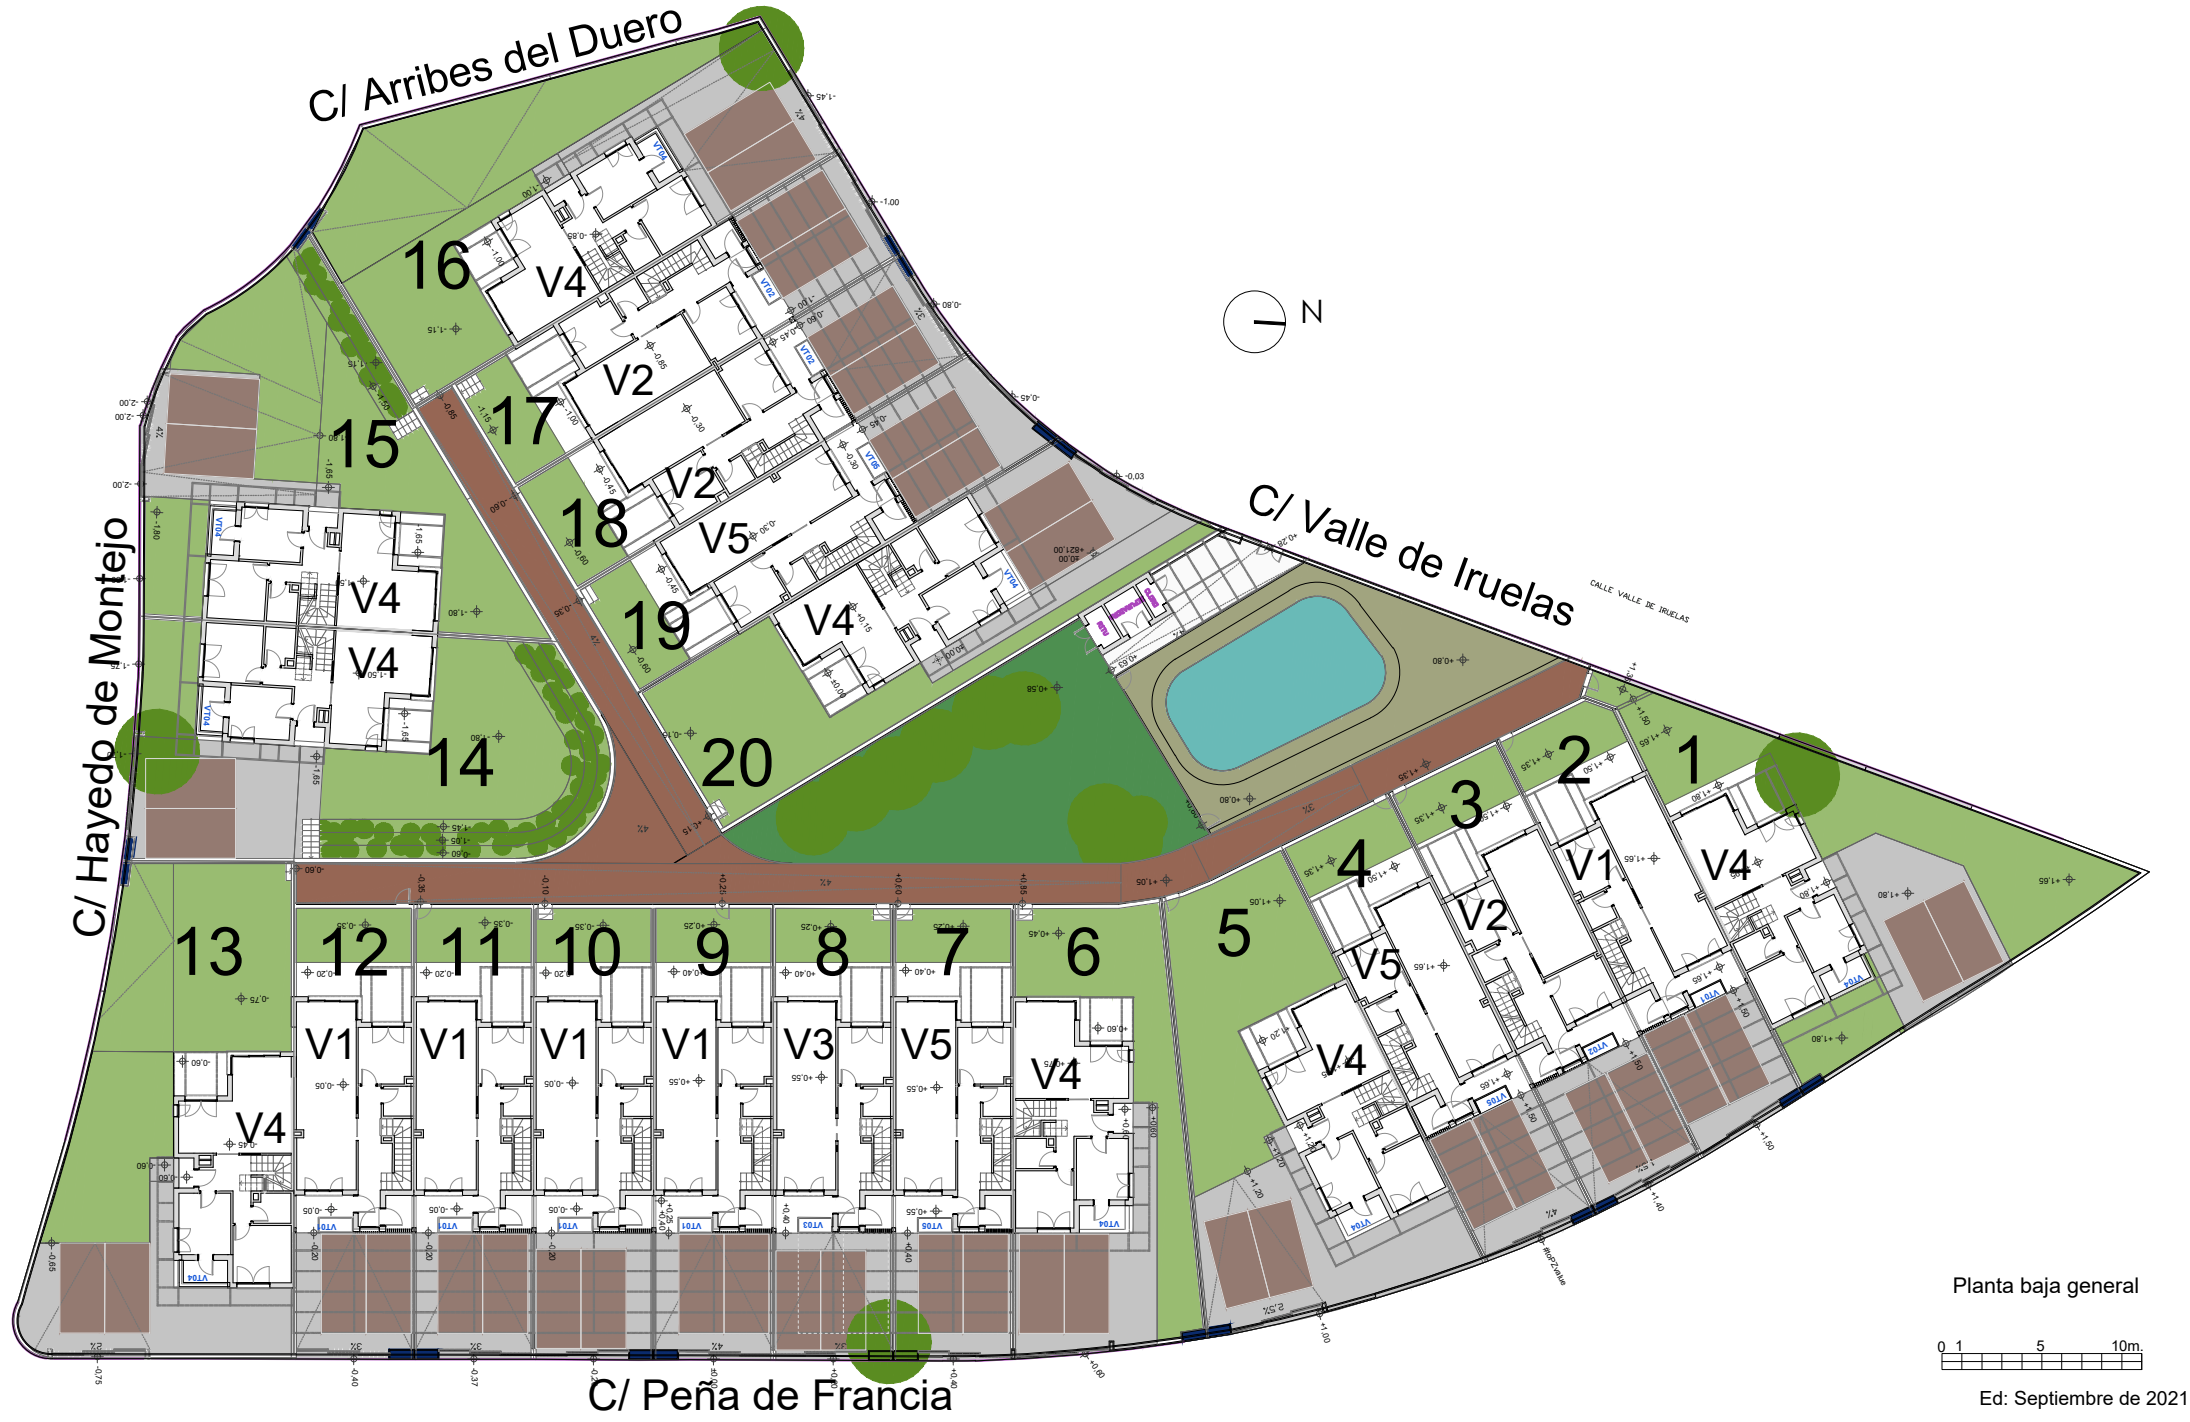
C/ Arribes del Duero

N

C/ Valle de Iruelas

CALLE VALLE DE IRUELAS

C/ Hayedo de Montejo

C/ Peña de Francia

16 V4
17 V2
V2
18 V5
19 V4
15 V4
V4
14
20
1 V4
2 V1
3 V2
4 V5
5 V4
6 V4
7 V5
8 V3
9 V1
10 V1
11 V1
12 V1
13 V4

Planta baja general

0 1 5 10m.

Ed: Septiembre de 2021